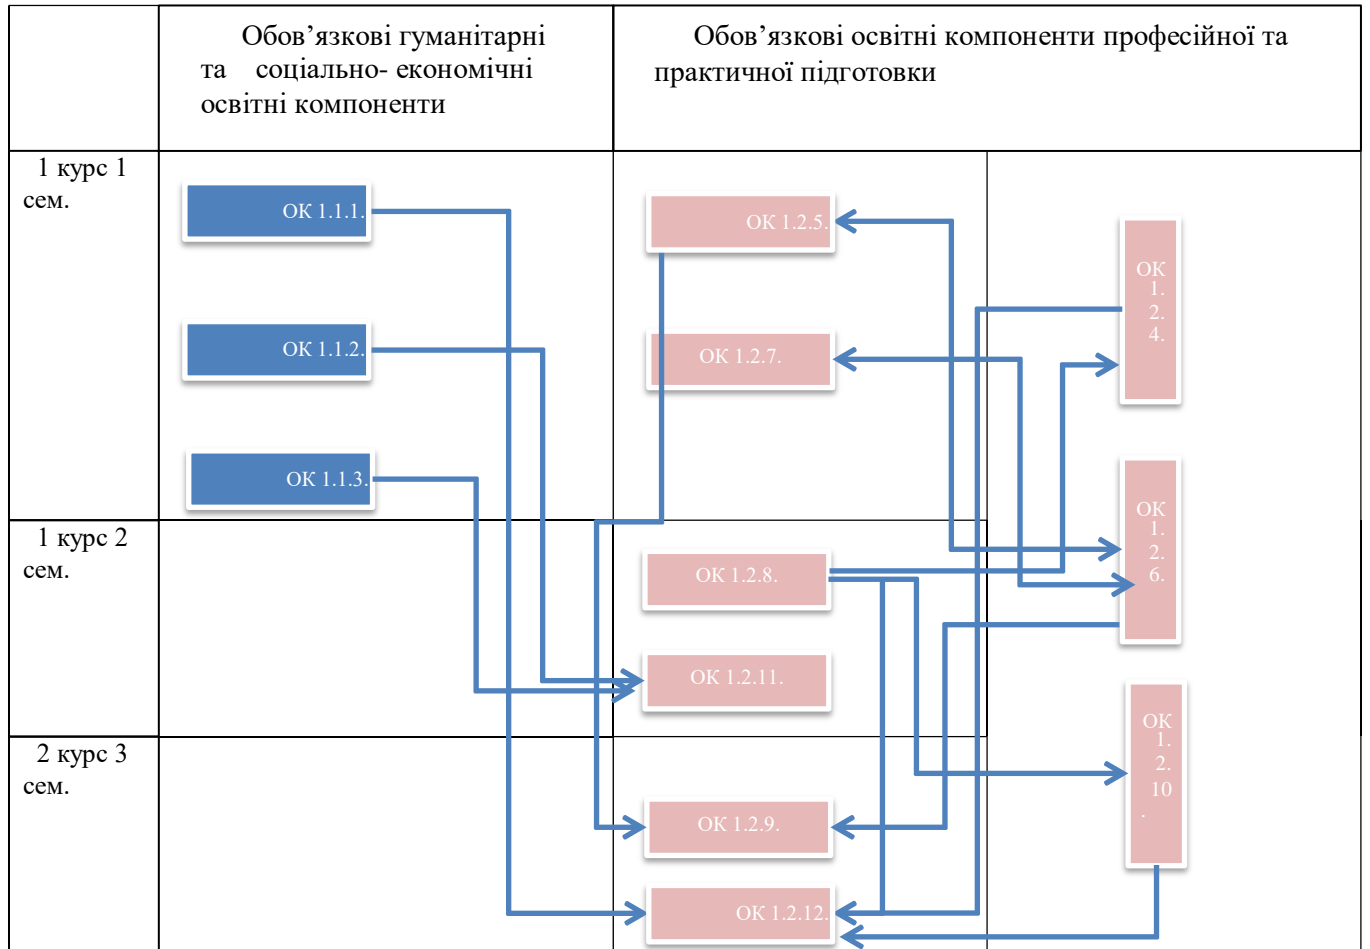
| | Обов'язкові гуманітарні та соціально- економічні освітні компоненти | Обов'язкові освітні компоненти професійної та практичної підготовки |
|---|---|---|
| 1 курс 1 сем. | ОК 1.1.1. ОК 1.1.2. ОК 1.1.3. | ОК 1.2.5. ОК 1.2.7. ОК 1.2.4. ОК 1.2.6. |
| 1 курс 2 сем. | | ОК 1.2.8. ОК 1.2.11. ОК 1.2.10. |
| 2 курс 3 сем. | | ОК 1.2.9. ОК 1.2.12. |